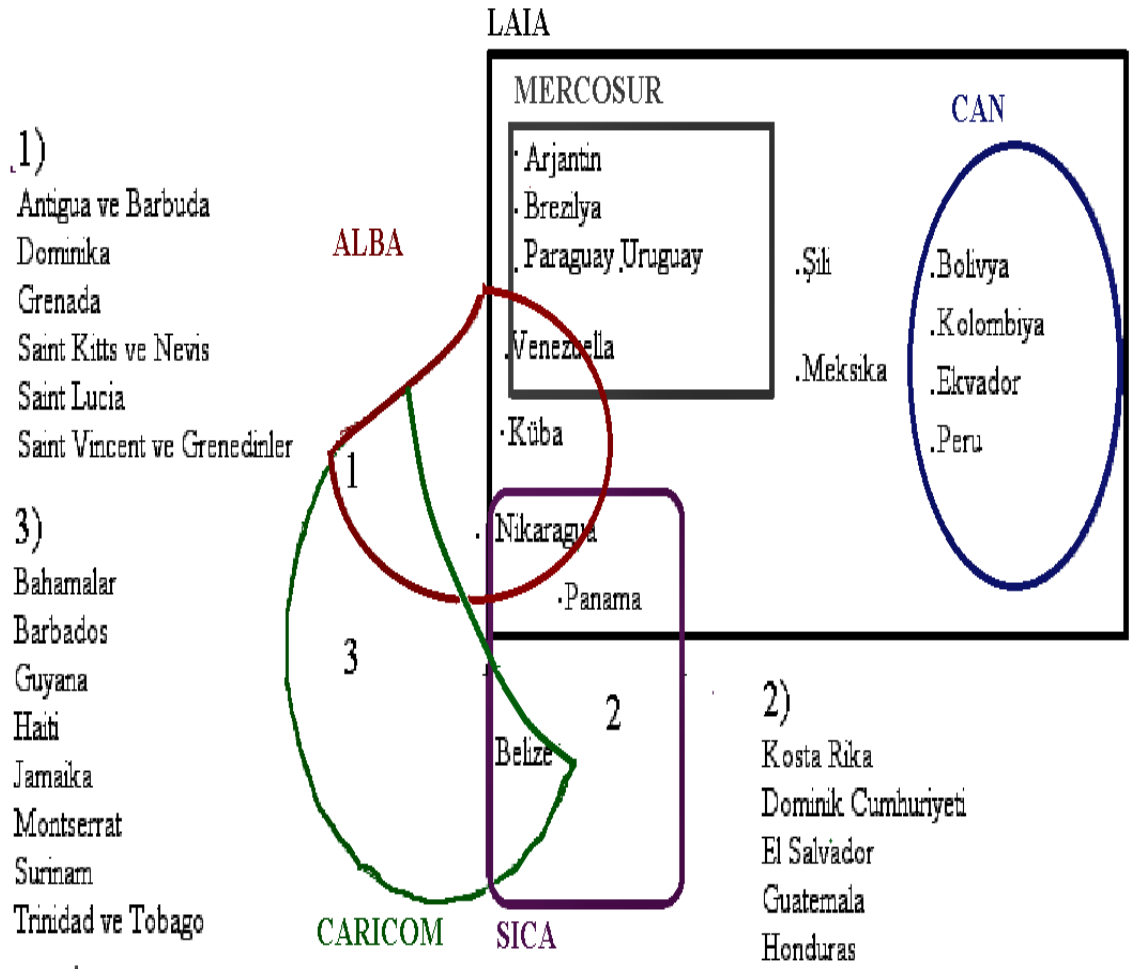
LAIA

MERCOSUR

CAN

1)
Antigua ve Barbuda
Dominika
Grenada
Saint Kitts ve Nevis
Saint Lucia
Saint Vincent ve Grenedinler

ALBA

.Arjantin
.Brezilya
.Paraguay .Uruguay
.Venezuella

.Şili

.Meksika

.Bolivya
.Kolombiya
.Ekvador
.Peru

.Küba

1

3)
Bahamalar
Barbados
Guyana
Haiti
Jamaika
Montserrat
Surinam
Trinidad ve Tobago

.Nikaragua
.Panama

3

2

Belize

2)
Kosta Rika
Dominik Cumhuriyeti
El Salvador
Guatemala
Honduras

CARICOM

SICA